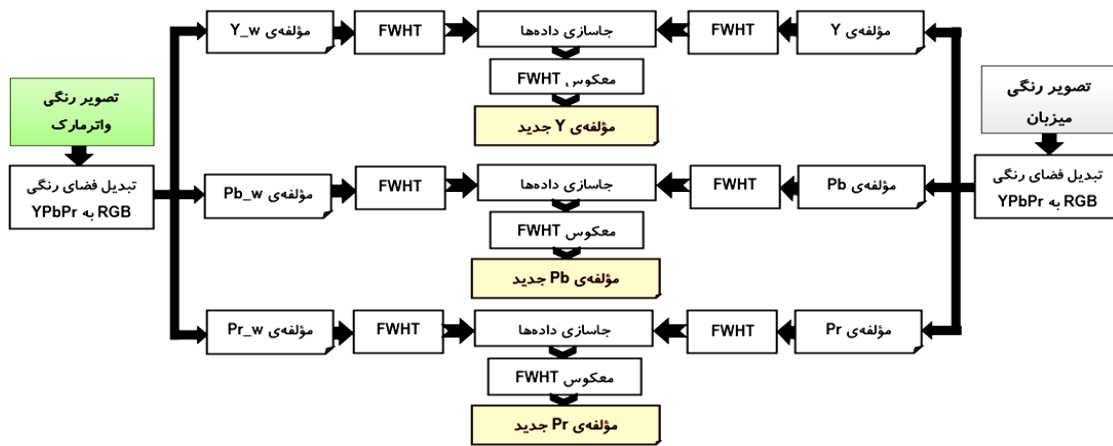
تصویر رنگی
میزبان

تبدیل فضای رنگی
RGB به YPbPr

مؤلفه‌ی Y
FWHT
جاسازی داده‌ها
FWHT
مؤلفه‌ی Y_w
معکوس FWHT
مؤلفه‌ی Y جدید

مؤلفه‌ی Pb
FWHT
جاسازی داده‌ها
FWHT
مؤلفه‌ی Pb_w
معکوس FWHT
مؤلفه‌ی Pb جدید

مؤلفه‌ی Pr
FWHT
جاسازی داده‌ها
FWHT
مؤلفه‌ی Pr_w
معکوس FWHT
مؤلفه‌ی Pr جدید

تصویر رنگی
واترمارک

تبدیل فضای رنگی
RGB به YPbPr